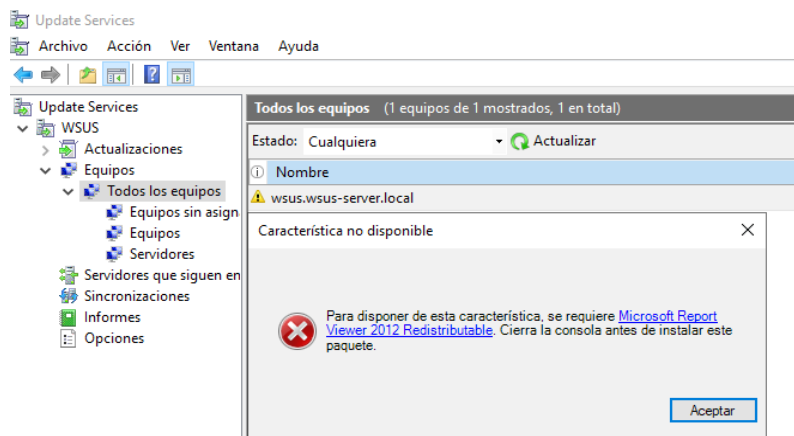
Update Services

Archivo Acción Ver Ventana Ayuda

Update Services
WSUS
Actualizaciones
Equipos
Todos los equipos
Equipos sin asign
Equipos
Servidores
Servidores que siguen en
Sincronizaciones
Informes
Opciones

Todos los equipos (1 equipos de 1 mostrados, 1 en total)

Estado: Cualquiera Actualizar

Nombre

wsus.wsus-server.local

Característica no disponible

Para disponer de esta característica, se requiere Microsoft Report Viewer 2012 Redistributable. Cierra la consola antes de instalar este paquete.

Aceptar